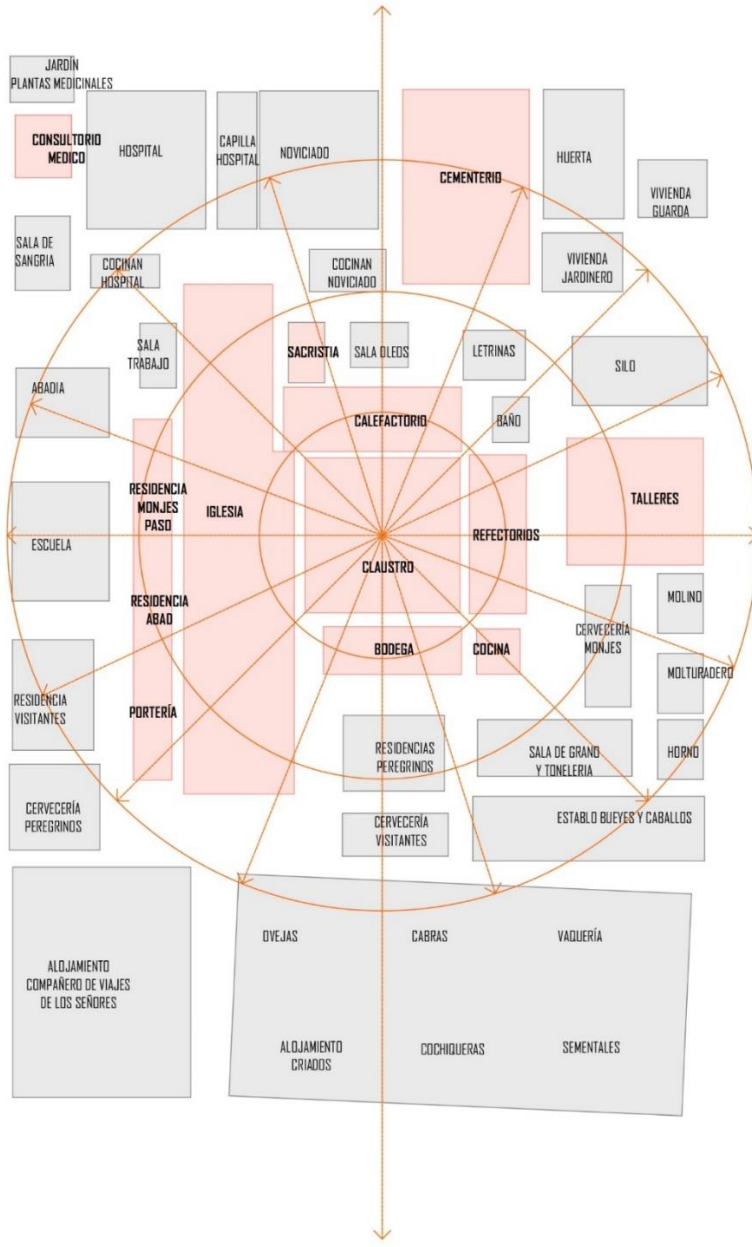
JARDÍN PLANTAS MEDICINALES

CONSULTORIO MEDICO

HOSPITAL

CAPILLA HOSPITAL

NOVICIADO

CEMENTERIO

HUERTA

VIVIENDA GUARDA

SALA DE SANGRIA

COCINAN HOSPITAL

COCINAN NOVICIADO

VIVIENDA JARDINERO

SALA TRABAJO

SACRISTIA

SALA OLEOS

LETRINAS

SILO

ABADIA

CALEFACTORIO

BAÑO

RESIDENCIA MONJES PASO

IGLESIA

TALLERES

ESCUELA

REFECTORIOS

CLAUSTRO

RESIDENCIA ABAD

MOLINO

CERVECERÍA MONJES

BODEGA

COCINA

MOLTURADERO

RESIDENCIA VISITANTES

PORTERÍA

RESIDENCIAS PEREGRINOS

SALA DE GRANO Y TONELERIA

HORNO

CERVECERÍA PEREGRINOS

ESTABLO BUEYES Y CABALLOS

CERVECERÍA VISITANTES

OVEJAS

CABRAS

VAQUERÍA

ALOJAMIENTO COMPAÑERO DE VIAJES DE LOS SEÑORES

ALOJAMIENTO CRIADOS

COCHIQUERAS

SEMENTALES